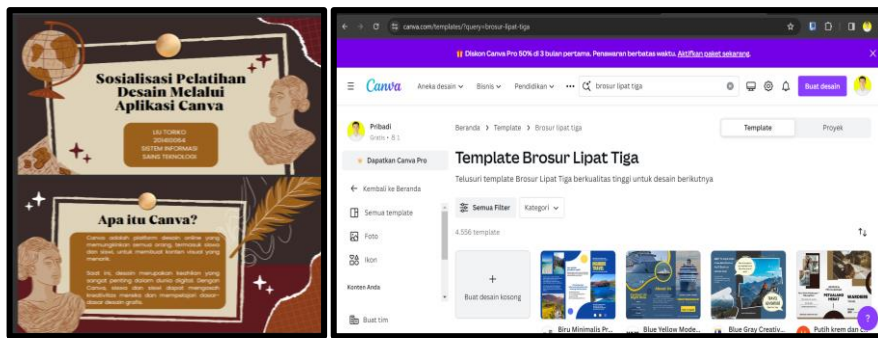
Sosialisasi Pelatihan Desain Melalui Aplikasi Canva

LIU TORIKO
20460054
SISTEM INFORMASI
SAINS TEKNOLOGI

Apa itu Canva?

Canva adalah platform desain online yang memungkinkan semua orang, termasuk siswa dan siswi, untuk membuat konten visual yang menarik.

Saat ini, desain merupakan keahlian yang sangat penting dalam dunia digital. Dengan Canva, siswa dan siswi dapat mengasah kreativitas mereka dan mempelajari dasar-dasar desain grafis.

canva.com/templates/?query=brosur-lipat-tiga

Diskon Canva Pro 50% di 3 bulan pertama. Penawaran berbatas waktu. Aktifkan paket sekarang.

Canva Aneka desain Bisnis Pendidikan ••• brosur lipat tiga Buat desain

Pribadi
Gratis • 1

Dapatkan Canva Pro

Kembali ke Beranda

Semua template

Foto

Ikon

Konten Anda

Buat tim

Beranda > Template > Brosur lipat tiga

Template Proyek

Template Brosur Lipat Tiga

Telusuri template Brosur Lipat Tiga berkualitas tinggi untuk desain berikutnya

Semua Filter Kategori

4.556 template

+
Buat desain kosong

Biru Minimalis Pr...
Blue Yellow Mode...
Blue Gray Creativ...
Putih krem dan c...